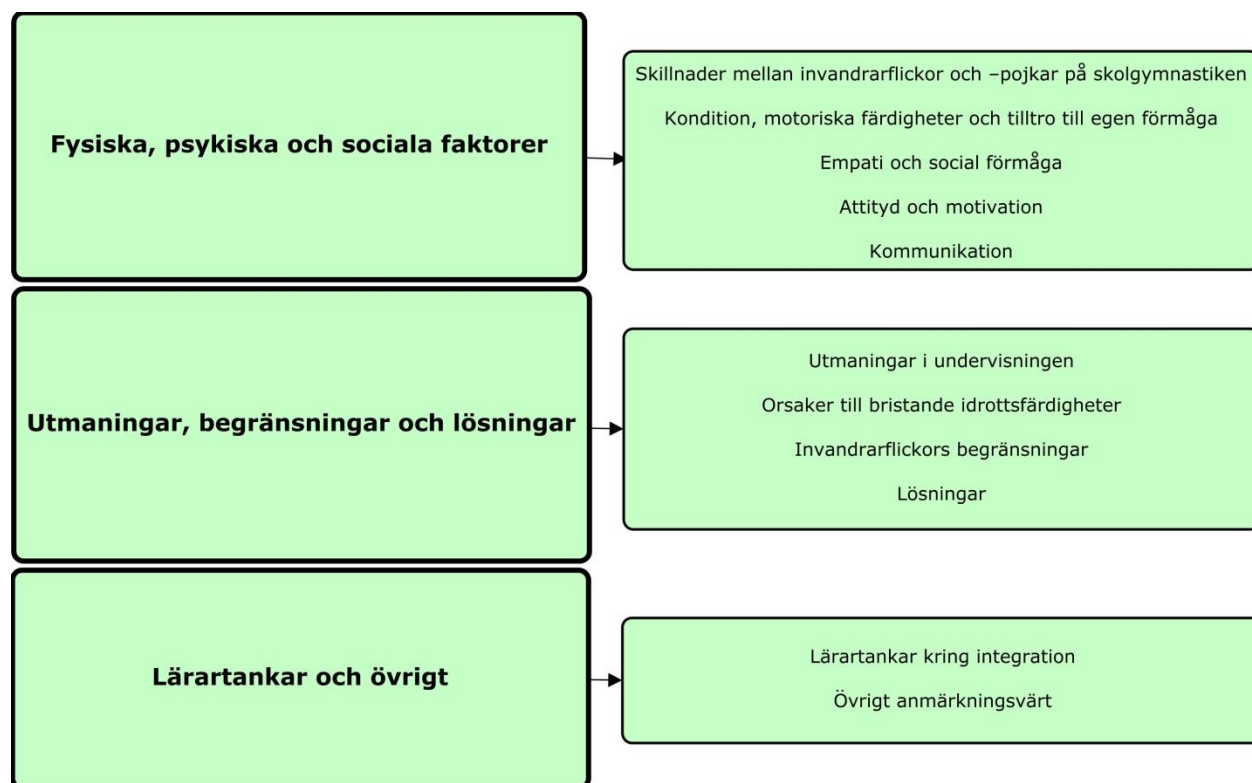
Fysiska, psykiska och sociala faktorer

Skillnader mellan invandrarflickor och –pojkar på skolgymnastiken

Kondition, motoriska färdigheter och tilltro till egen förmåga

Empati och social förmåga

Attityd och motivation

Kommunikation

Utmaningar, begränsningar och lösningar

Utmaningar i undervisningen

Orsaker till bristande idrottsfärdigheter

Invandrarflickors begränsningar

Lösningar

Lärartankar och övrigt

Lärartankar kring integration

Övrigt anmärkningsvärt